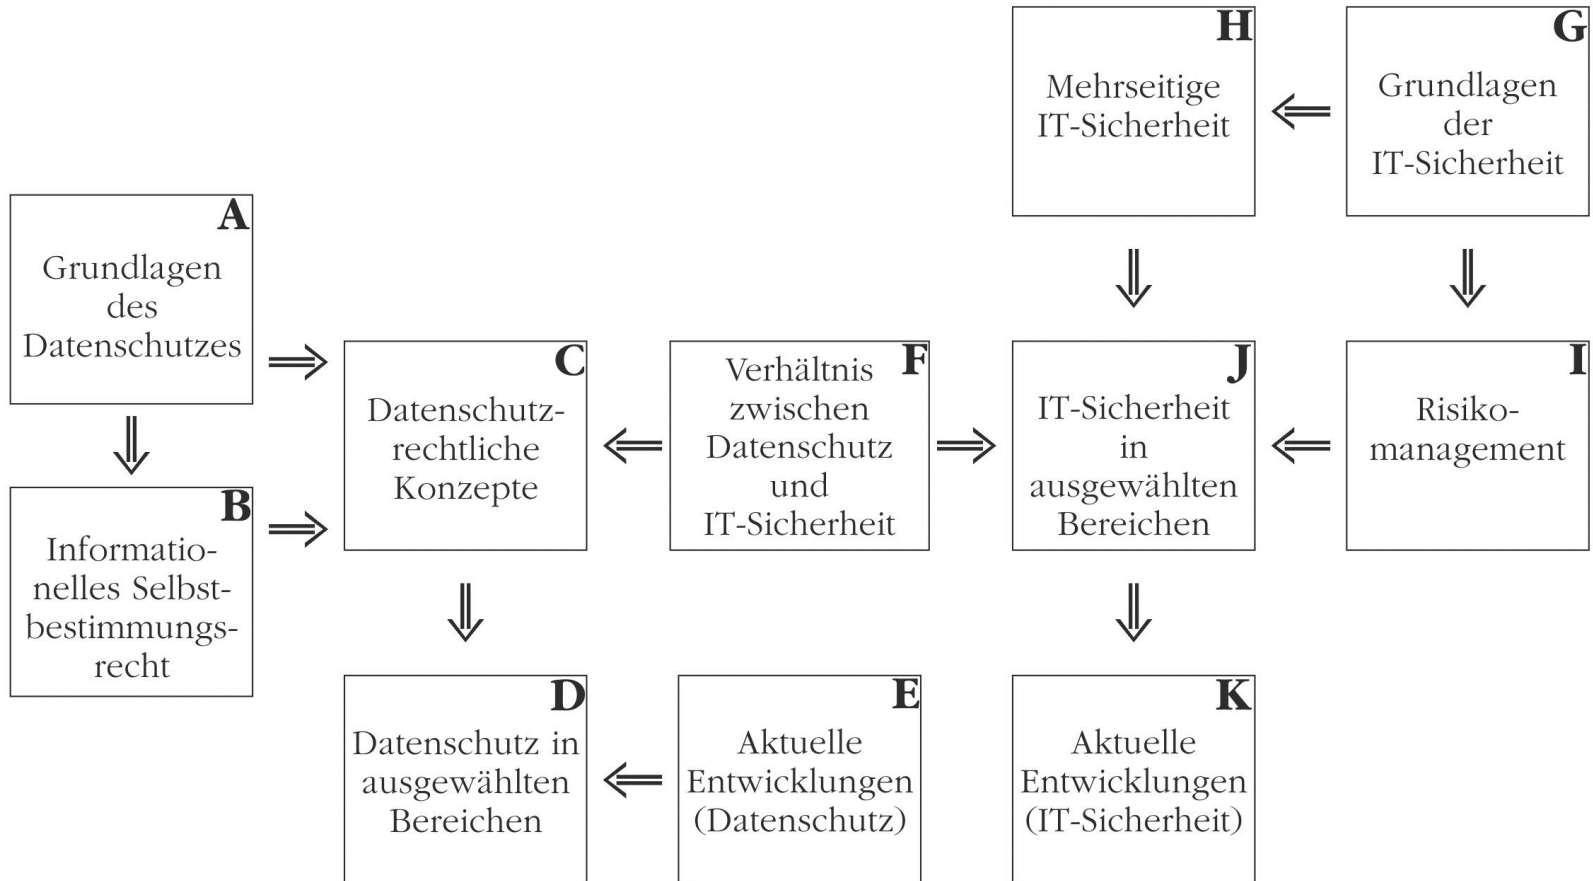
H
Mehrseitige IT-Sicherheit

G
Grundlagen der IT-Sicherheit

A
Grundlagen des Datenschutzes

B
Informationelles Selbstbestimmungsrecht

C
Datenschutzrechtliche Konzepte

F
Verhältnis zwischen Datenschutz und IT-Sicherheit

J
IT-Sicherheit in ausgewählten Bereichen

I
Risikomanagement

D
Datenschutz in ausgewählten Bereichen

E
Aktuelle Entwicklungen (Datenschutz)

K
Aktuelle Entwicklungen (IT-Sicherheit)